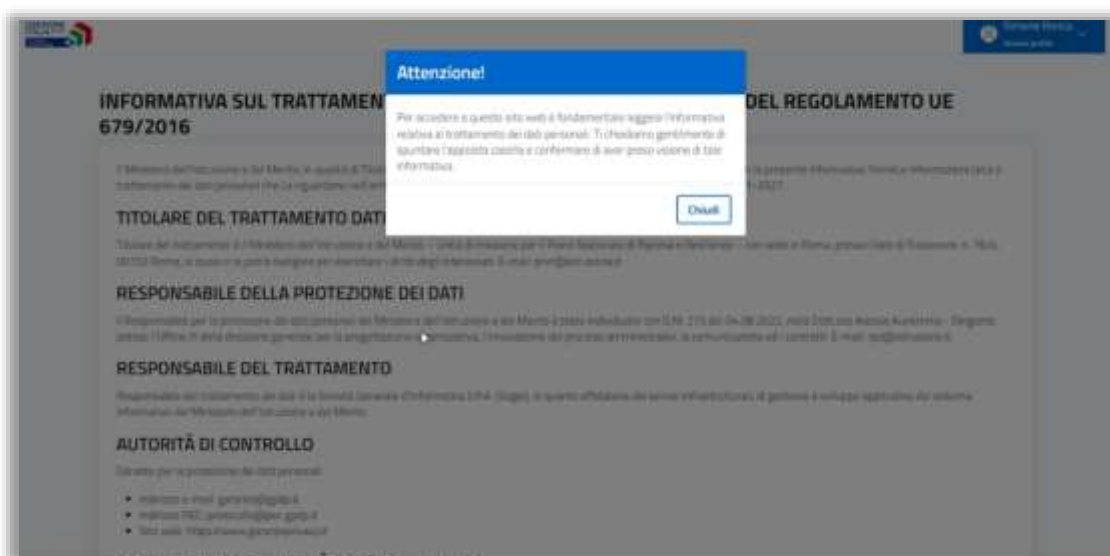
Attenzione!

Per accedere a questo sito web è fondamentale leggere l'informativa relativa al trattamento dei dati personali. Ti chiediamo gentilmente di spuntare l'apposita casella e confermare di aver preso visione di tale informativa.

Chiudi

INFORMATIVA SUL TRATTAMEN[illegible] DEL REGOLAMENTO UE 679/2016

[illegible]

TITOLARE DEL TRATTAMENTO DATI

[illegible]

RESPONSABILE DELLA PROTEZIONE DEI DATI

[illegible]

RESPONSABILE DEL TRATTAMENTO

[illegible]

AUTORITÀ DI CONTROLLO

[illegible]

- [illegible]
- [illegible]
- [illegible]